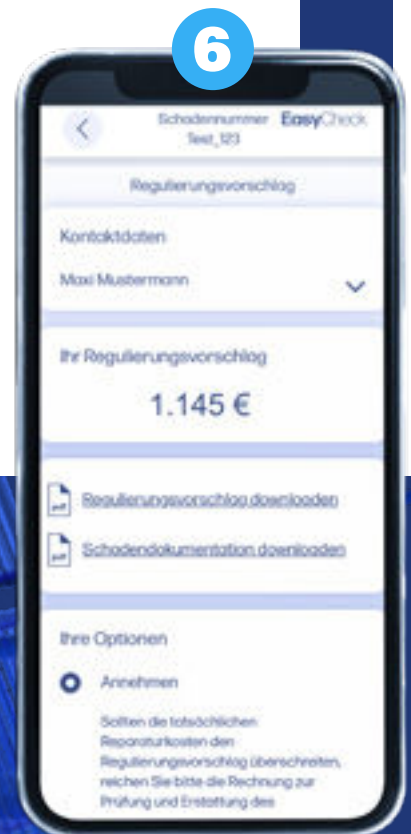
6

Schadennummer Test_123

EasyCheck

Regulierungsvorschlag

Kontaktdaten

Maxi Mustermann

Ihr Regulierungsvorschlag

1.145 €

PDF Regulierungsvorschlag downloaden

PDF Schadendokumentation downloaden

Ihre Optionen

Annehmen

Sollten die tatsächlichen Reparaturkosten den Regulierungsvorschlag überschreiten, reichen Sie bitte die Rechnung zur Prüfung und Erstattung des